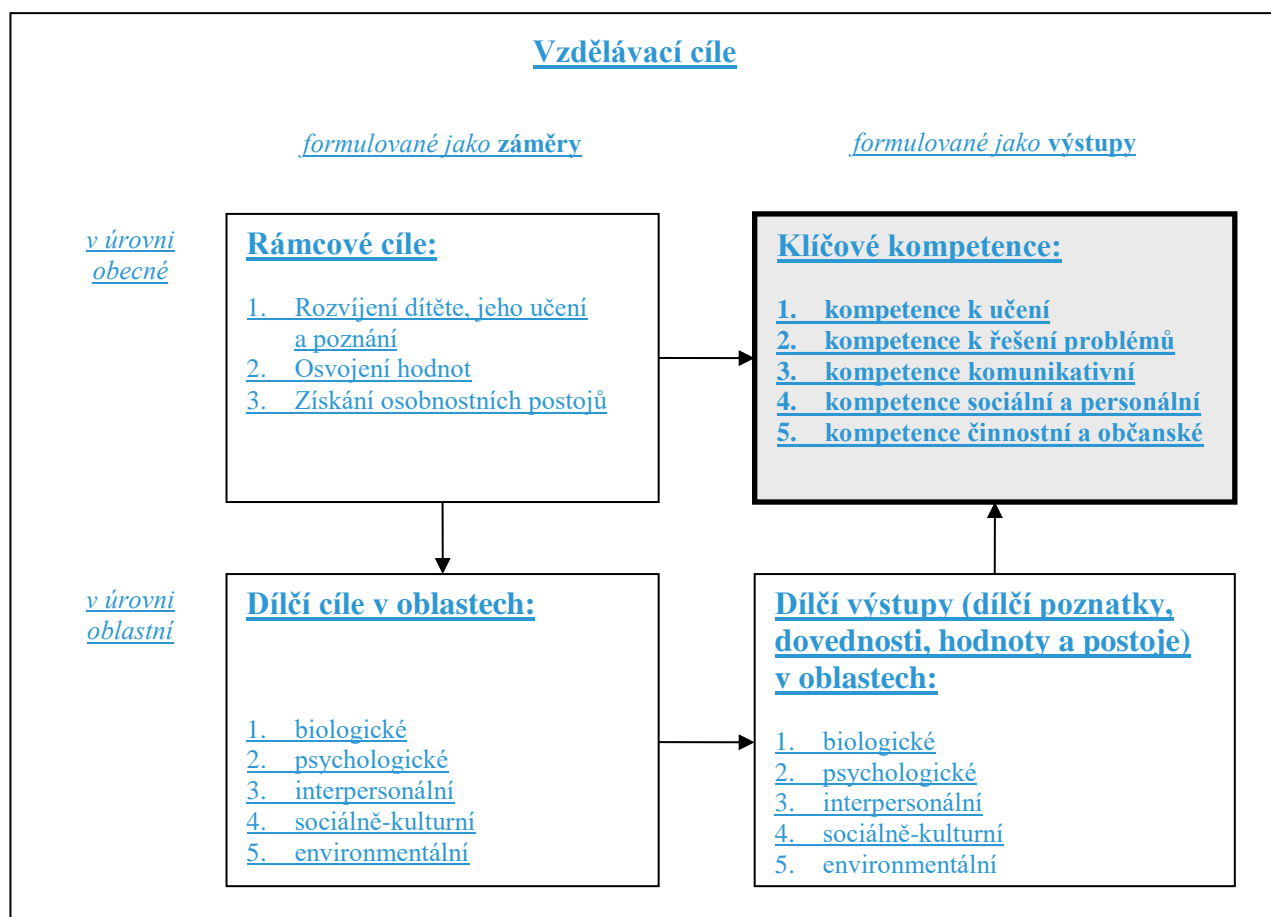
Vzdělávací cíle

formulované jako záměry

formulované jako výstupy

v úrovni obecné

Rámcové cíle:

1. Rozvíjení dítěte, jeho učení a poznání
2. Osvojení hodnot
3. Získání osobnostních postojů

Klíčové kompetence:

1. kompetence k učení
2. kompetence k řešení problémů
3. kompetence komunikativní
4. kompetence sociální a personální
5. kompetence činnostní a občanské

v úrovni oblastní

Dílčí cíle v oblastech:

1. biologické
2. psychologické
3. interpersonální
4. sociálně-kulturní
5. environmentální

Dílčí výstupy (dílčí poznatky, dovednosti, hodnoty a postoje) v oblastech:

1. biologické
2. psychologické
3. interpersonální
4. sociálně-kulturní
5. environmentální